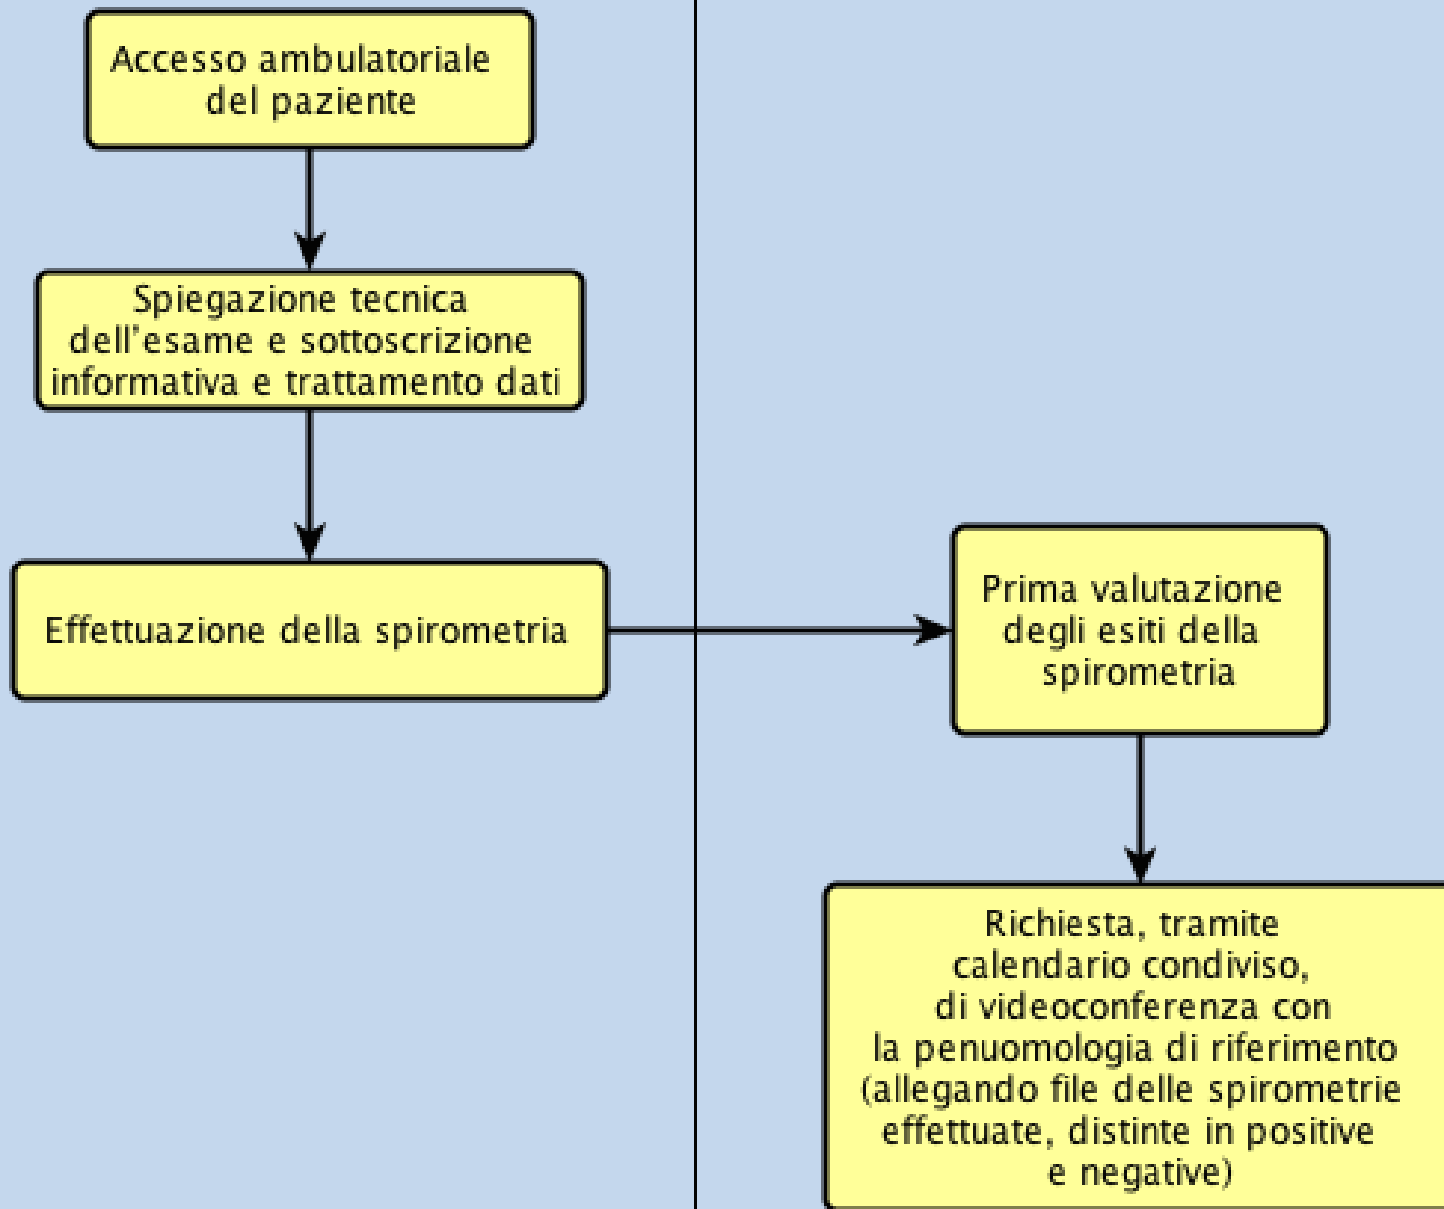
Accesso ambulatoriale del paziente

Spiegazione tecnica dell'esame e sottoscrizione informativa e trattamento dati

Effettuazione della spirometria

Prima valutazione degli esiti della spirometria

Richiesta, tramite calendario condiviso, di videoconferenza con la penuomologia di riferimento (allegando file delle spirometrie effettuate, distinte in positive e negative)